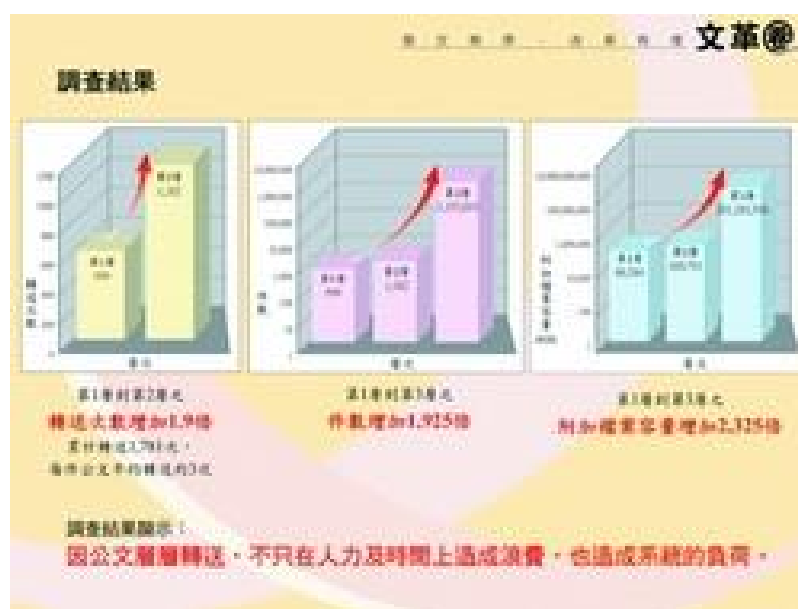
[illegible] 文革@

調查結果

第1層到第2層之
轉送次數增加1.9倍
累計轉送3,784次，
每件公文平均轉送約3次

第1層到第3層之
件數增加1,925倍

第1層到第3層之
附加檔案容量增加2,325倍

調查結果顯示：
因公文層層轉送，不只在人力及時間上造成浪費，也造成系統的負荷。